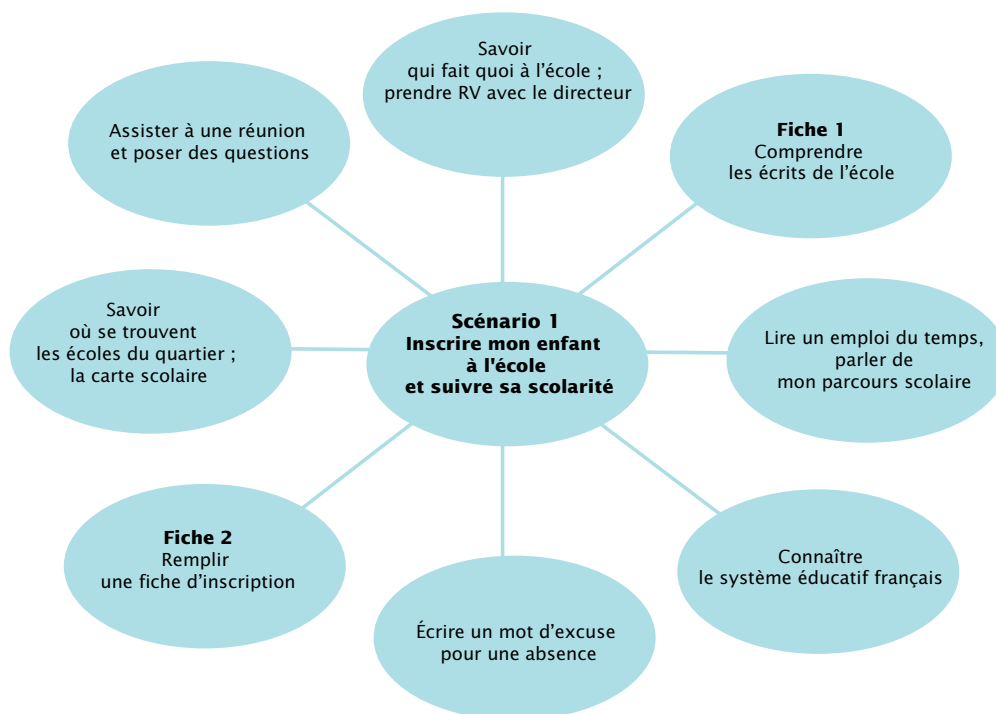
Savoir
qui fait quoi à l'école ;
prendre RV avec le directeur

Assister à une réunion
et poser des questions

Fiche 1
Comprendre
les écrits de l'école

Savoir
où se trouvent
les écoles du quartier ;
la carte scolaire

Scénario 1
Inscrire mon enfant
à l'école
et suivre sa scolarité

Lire un emploi du temps,
parler de
mon parcours scolaire

Fiche 2
Remplir
une fiche d'inscription

Connaître
le système éducatif français

Écrire un mot d'excuse
pour une absence